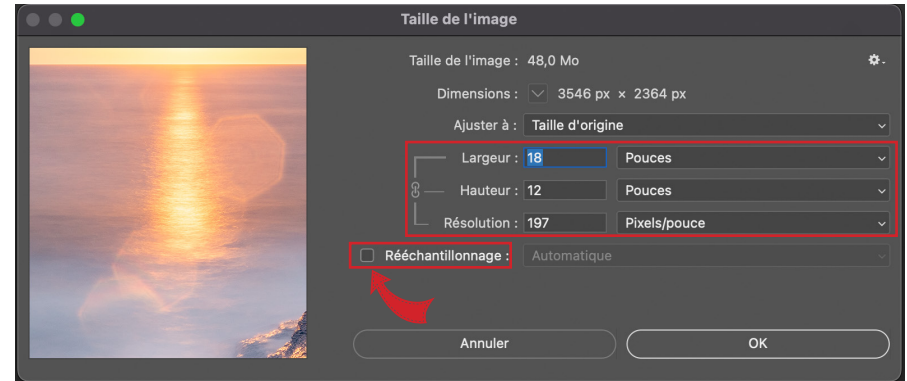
Taille de l'image

Taille de l'image : 48,0 Mo

Dimensions : 3546 px × 2364 px

Ajuster à : Taille d'origine

Largeur : 18 Pouces

Hauteur : 12 Pouces

Résolution : 197 Pixels/pouce

Rééchantillonnage : Automatique

Annuler

OK